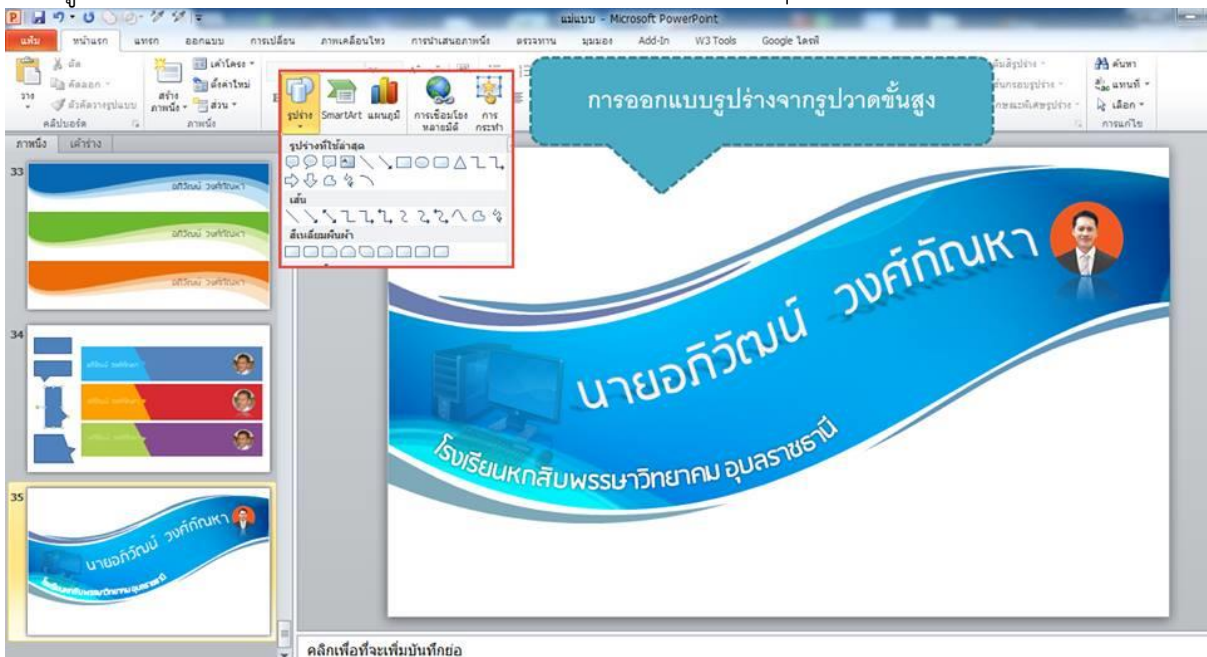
แม่แบบ - Microsoft PowerPoint

แฟ้ม หน้าแรก แทรก ออกแบบ การเปลี่ยน ภาพเคลื่อนไหว การนำเสนอภาพนิ่ง ตรวจทาน มุมมอง Add-In W3 Tools Google ไดรฟ์

ตัด คัดลอก วาง ตัวคัดวางรูปแบบ คลิปบอร์ด สร้างภาพนิ่ง เค้าโครง ตั้งค่าใหม่ ส่วน ภาพนิ่ง

รูปร่าง SmartArt แผนภูมิ การเชื่อมโยงหลายมิติ การกระทำ

รูปร่างที่ใช้ล่าสุด

เส้น

สี่เหลี่ยมผืนผ้า

การออกแบบรูปร่างจากรูปวาดขั้นสูง

เติมสีรูปร่าง เส้นกรอบรูปร่าง ลักษณะพิเศษรูปร่าง

ค้นหา แทนที่ เลือก การแก้ไข

ภาพนิ่ง เค้าร่าง

33

34

35

นายอภิวัฒน์ วงศ์กัณหา

นายอภิวัฒน์ วงศ์กัณหา

โรงเรียนหกสิบพรรษาวิทยาคม อุบลราชธานี

คลิกเพื่อที่จะเพิ่มบันทึกย่อ